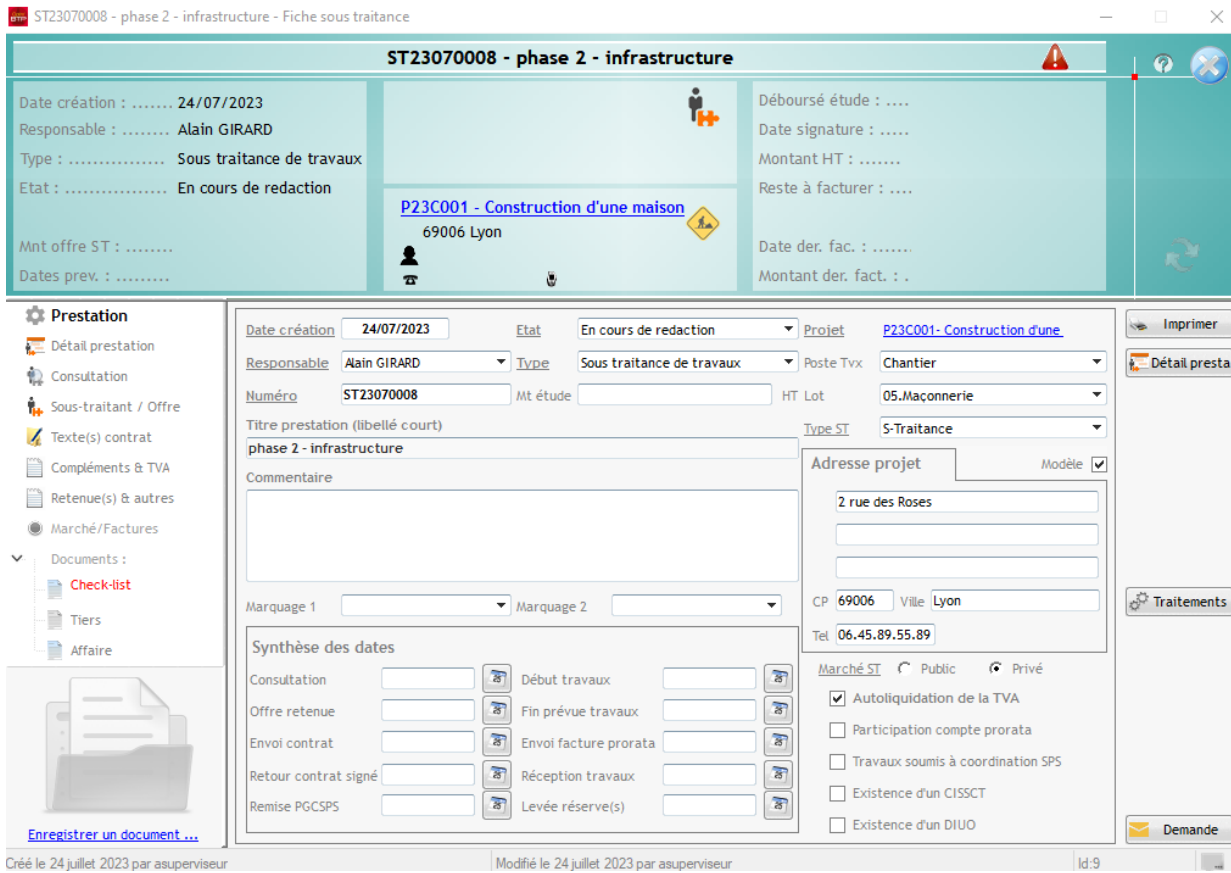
ST23070008 - phase 2 - infrastructure - Fiche sous traitance

ST23070008 - phase 2 - infrastructure

Date création : ....... 24/07/2023
Responsable : ........ Alain GIRARD
Type : ................ Sous traitance de travaux
Etat : ................. En cours de redaction

Mnt offre ST : ........
Dates prev. : .........

P23C001 - Construction d'une maison
69006 Lyon

Déboursé étude : ....
Date signature : .....
Montant HT : .......
Reste à facturer : ....

Date der. fac. : ......
Montant der. fact. : .

Prestation
Détail prestation
Consultation
Sous-traitant / Offre
Texte(s) contrat
Compléments & TVA
Retenue(s) & autres
Marché/Factures
Documents :
Check-list
Tiers
Affaire

Enregistrer un document ...

Date création 24/07/2023
Etat En cours de redaction
Projet P23C001- Construction d'une
Responsable Alain GIRARD
Type Sous traitance de travaux
Poste Tvx Chantier
Numéro ST23070008
Mt étude
HT
Lot 05.Maçonnerie
Titre prestation (libellé court)
phase 2 - infrastructure
Type ST S-Traitance
Commentaire
Adresse projet
Modèle
2 rue des Roses
CP 69006 Ville Lyon
Tel 06.45.89.55.89
Marquage 1
Marquage 2
Synthèse des dates
Consultation
Début travaux
Offre retenue
Fin prévue travaux
Envoi contrat
Envoi facture prorata
Retour contrat signé
Réception travaux
Remise PGCSPS
Levée réserve(s)
Marché ST Public Privé
Autoliquidation de la TVA
Participation compte prorata
Travaux soumis à coordination SPS
Existence d'un CISSCT
Existence d'un DIUO

Imprimer
Détail presta
Traitements
Demande

Créé le 24 juillet 2023 par asuperviseur
Modifié le 24 juillet 2023 par asuperviseur
Id:9